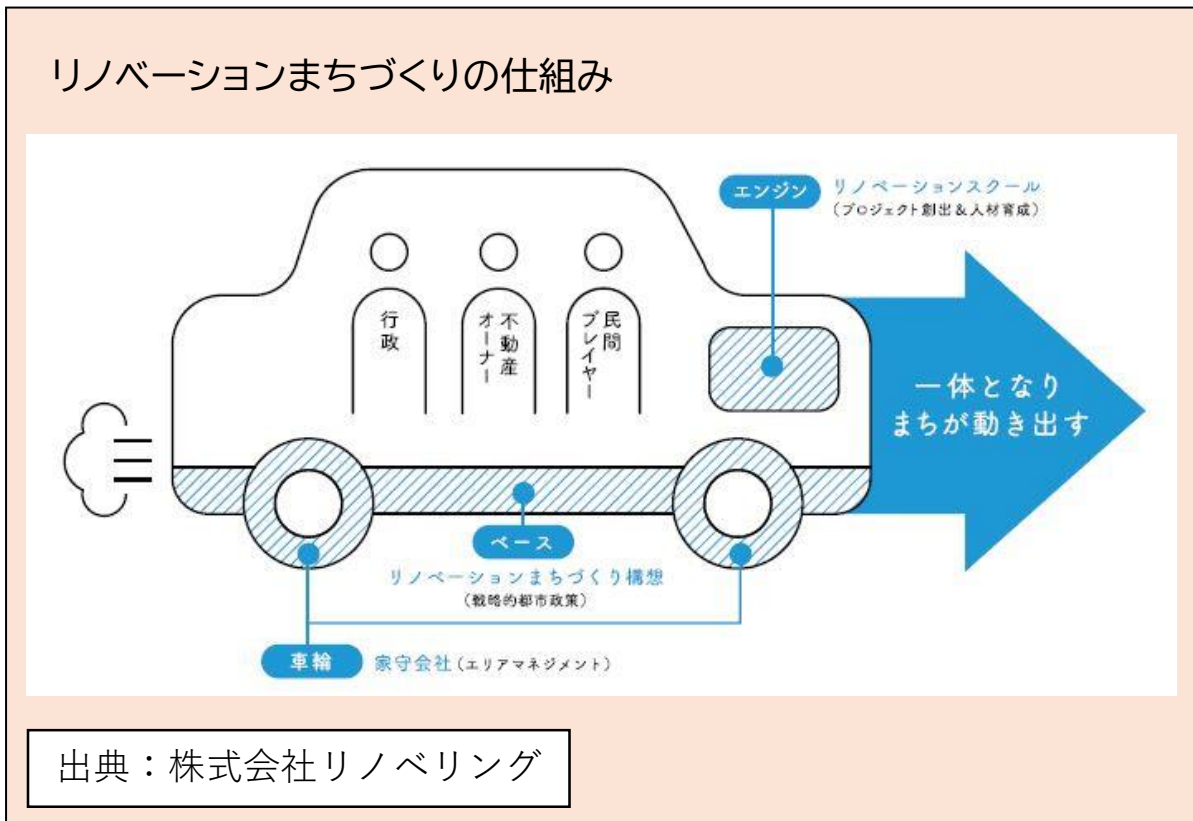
リノベーションまちづくりの仕組み

エンジン リノベーションスクール
（プロジェクト創出＆人材育成）

行政

不動産オーナー

民間プレイヤー

一体となり
まちが動き出す

ベース
リノベーションまちづくり構想
（戦略的都市政策）

車輪 家守会社（エリアマネジメント）

出典：株式会社リノベリング